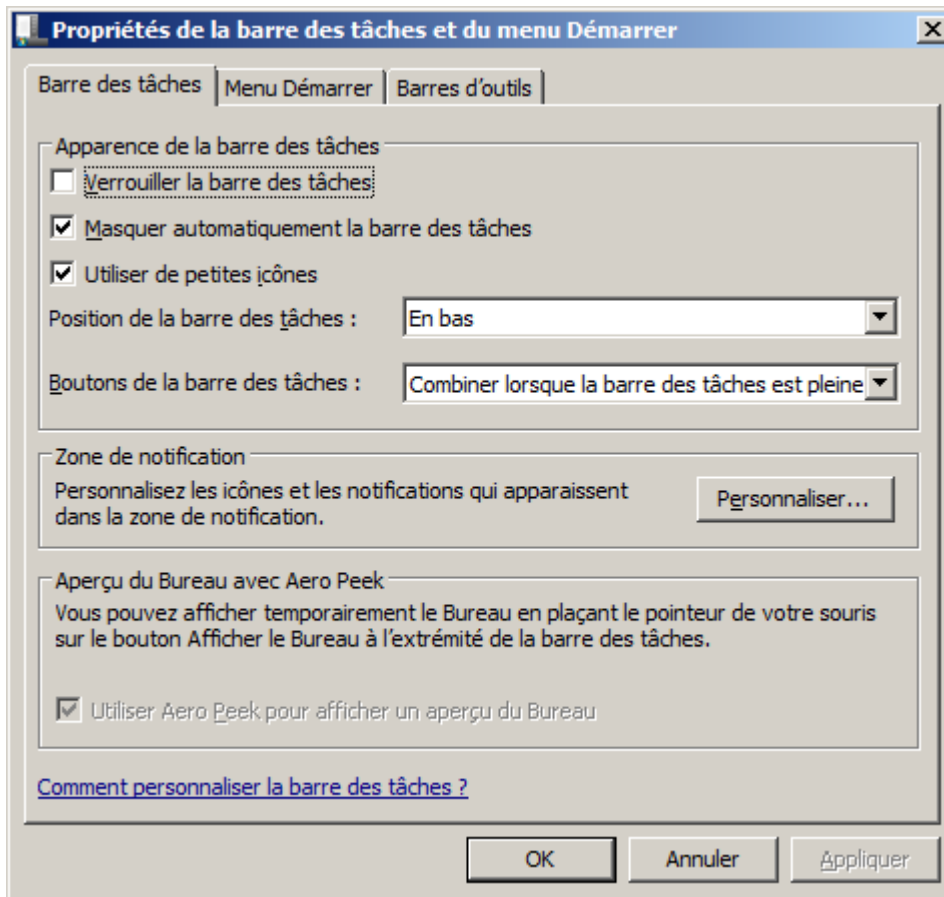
Propriétés de la barre des tâches et du menu Démarrer

Barre des tâches | Menu Démarrer | Barres d'outils

Apparence de la barre des tâches

Verrouiller la barre des tâches

Masquer automatiquement la barre des tâches

Utiliser de petites icônes

Position de la barre des tâches : En bas

Boutons de la barre des tâches : Combiner lorsque la barre des tâches est pleine

Zone de notification

Personnalisez les icônes et les notifications qui apparaissent dans la zone de notification.

Personnaliser...

Aperçu du Bureau avec Aero Peek

Vous pouvez afficher temporairement le Bureau en plaçant le pointeur de votre souris sur le bouton Afficher le Bureau à l'extrémité de la barre des tâches.

Utiliser Aero Peek pour afficher un aperçu du Bureau

Comment personnaliser la barre des tâches ?

OK | Annuler | Appliquer